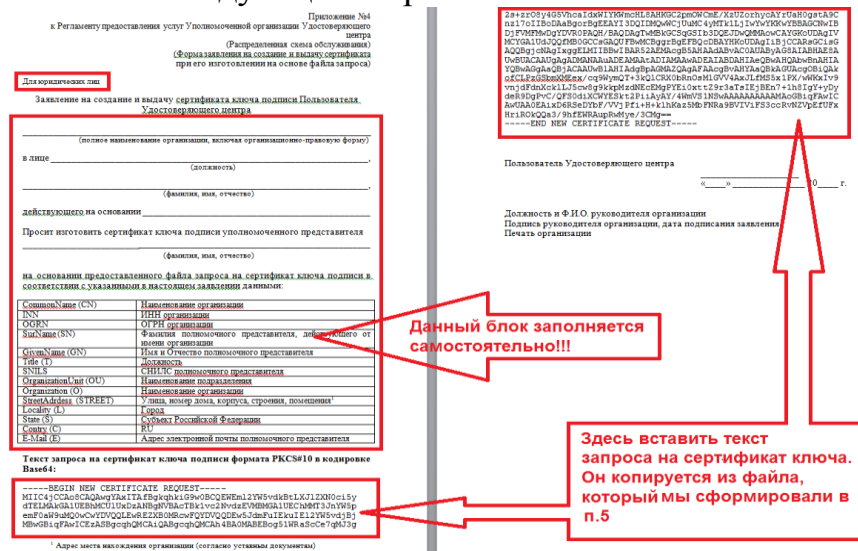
Приложение №4
к Регламенту предоставления услуг Уполномоченной организации Удостоверяющего центра
(Распределенная схема обслуживания)
(Форма заявления на создание и выдачу сертификата при его изготовлении на основе файла запроса)

Для юридических лиц

Заявление на создание и выдачу сертификата ключа подписи Пользователя Удостоверяющего центра

(полное наименование организации, включая организационно-правовую форму)

в лице ,
(должность)

(фамилия, имя, отчество)

действующего на основании

Просит изготовить сертификат ключа подписи уполномоченного представителя

(фамилия, имя, отчество)

на основании предоставленного файла запроса на сертификат ключа подписи в соответствии с указанными в настоящем заявлении данными:

| | |
|---|---|
| CommonName (CN) | Наименование организации |
| INN | ИНН организации |
| OGRN | ОГРН организации |
| SurName (SN) | Фамилия полномочного представителя, действующего от имени организации |
| GivenName (GN) | Имя и Отчество полномочного представителя |
| Title (T) | Должность |
| SNILS | СНИЛС полномочного представителя |
| OrganizationUnit (OU) | Наименование подразделения |
| Organization (O) | Наименование организации |
| StreetAdrdess (STREET) | Улица, номер дома, корпуса, строения, помещения¹ |
| Locality (L) | Город |
| State (S) | Субъект Российской Федерации |
| Contry (C) | RU |
| E-Mail (E) | Адрес электронной почты полномочного представителя |

Данный блок заполняется самостоятельно!!!

Текст запроса на сертификат ключа подписи формата PKCS#10 в кодировке Base64:

-----BEGIN NEW CERTIFICATE REQUEST-----
MIIC4jCCAo8CAQAwgYAxITAfBgkqhkiG9w0BCQEWEml2YW5vdkBtLXJlZXN0ci5y dTELMAkGA1UEBhMCU1UxDzANBgNVBAcTBk1vc2NvdzEVMBMGA1UEChMMT3JnYW5p emF0aW9uMQ0wCwYDVQQLEwRERZXB0MRcwFQYDVQQDEw5JdmFuIEkuIE12YW5vdjBj MBwGBigqFAwICEzASBgcqhQMCAiQABgcqhQMCAh4BA0MABEBog51WRa5cCe7qMJ3g

¹ Адрес места нахождения организации (согласно уставным документам)

2s+zrO8y4G5VhcaIdxWIYWHmcHL8AHKGC2pmOWCmE/XzUZorhycAYzUaHogstA9C nz17oIIBoDAaBgorBgEEAYI3DQIDMQwWCjUuMC4yMTk1LjIwYwYKKwYBBAGCNwIB DjFVMFMwDgYDVR0PAQH/BAQDAgTwMBkGCSqGSIb3DQEJDwQMMAowCAYGKoUDAgIV MCYGA1UdJQQfMB0GCCsGAQUFBwMCBggrBgEFBQcDBAYHKoUDAgIiBjCCARsGCisG AQQBgjcNAgIxggELMIIBBwIBAR52AEMAcgB5AHAAdABvAC0AUABySGAIABHAESA UwBUACAAUgAgADMANAAuADEAMAAtADIAMAAwADEAIABDAHIAeQBwAHQAbwBnAHIA YQBwAGgAaQBjACAAUwB1AHIAdgBpAGMAZQAgAFAAcgBvAHYAaQBkAGUAcgOBiQAk ofCLPzGSbmXMEex/cq9WymQT+3Q1CRX0bRn0sMlGVV4AxJLfMS5x1PX/wWKxIv9 vnjdFdnXckLJScw8g9kkpMzdNEcEMgPYEi0xttZ9r3aTsIEjBEn7+1h8IgY+yDy deR9DgPvC/QFS0dlXCWYESkt2PiiAyAY/4WmVS1N8wAAAAAAAAAAAAAoGBiqFAwIC AwUAA0EAixD6RSeDYbF/VVjPfi+H+k1hKaz5MbFNRa9BVIViFS3ccRvNZVPEfUFx HriROkQQa3/9hfEWRAupRwMye/3CMg==
-----END NEW CERTIFICATE REQUEST-----

Пользователь Удостоверяющего центра
«___»__________20___г.

Должность и Ф.И.О. руководителя организации
Подпись руководителя организации, дата подписания заявления
Печать организации

Здесь вставить текст запроса на сертификат ключа. Он копируется из файла, который мы сформировали в п.5